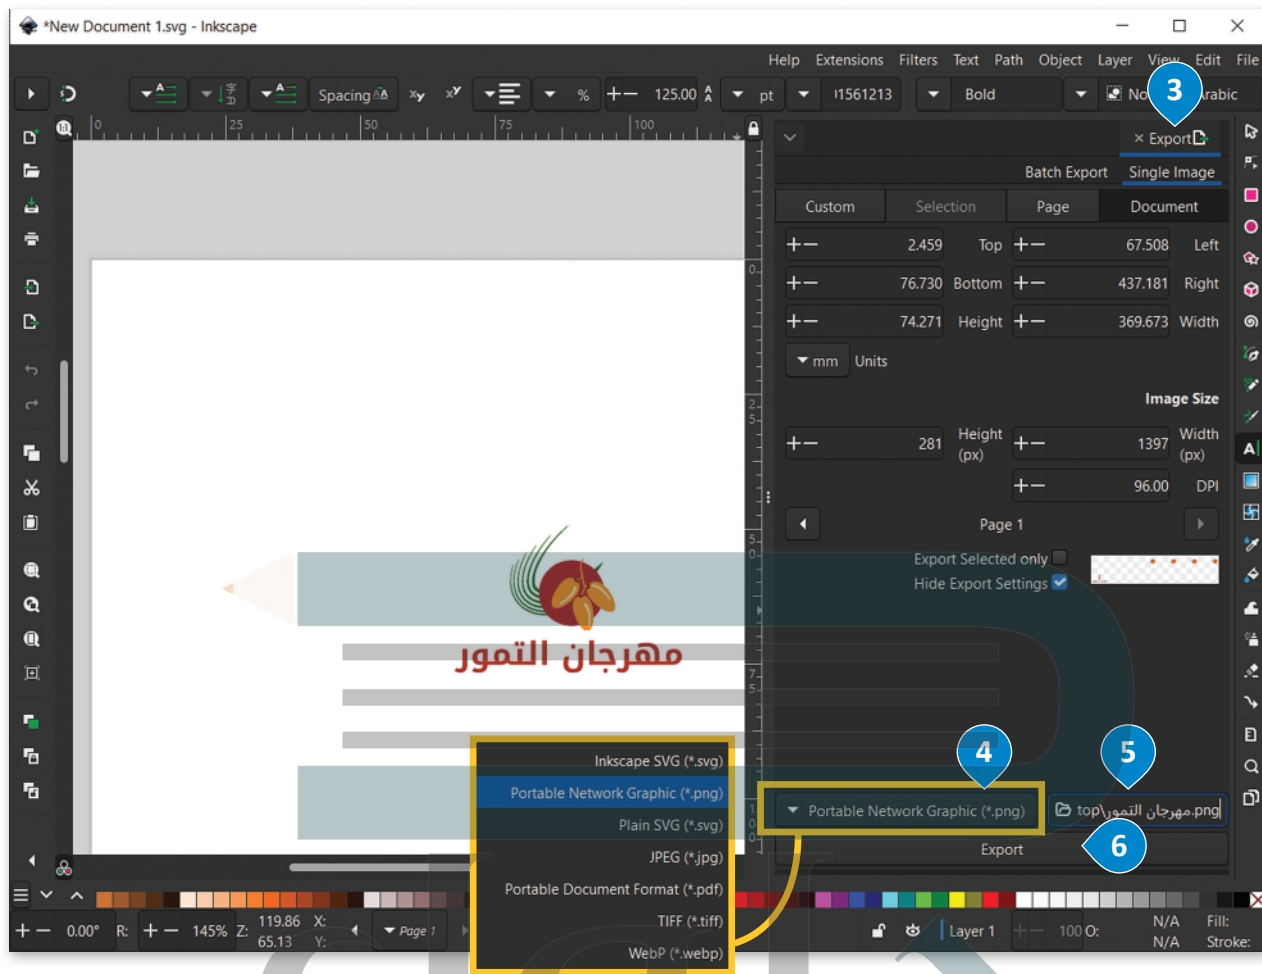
*New Document 1.svg - Inkscape

Help Extensions Filters Text Path Object Layer View Edit File

Spacing
125.00
pt
I1561213
Bold
No Arabic

0 25 50 75 100

3

× Export

Batch Export Single Image

Custom Selection Page Document

2.459 Top 67.508 Left
76.730 Bottom 437.181 Right
74.271 Height 369.673 Width
mm Units

Image Size

281 Height (px) 1397 Width (px)
96.00 DPI

Page 1

Export Selected only
Hide Export Settings

مهرجان التمور

Inkscape SVG (*.svg)
Portable Network Graphic (*.png)
Plain SVG (*.svg)
JPEG (*.jpg)
Portable Document Format (*.pdf)
TIFF (*.tiff)
WebP (*.webp)

4

5

Portable Network Graphic (*.png)

top\مهرجان التمور.png

6

Export

0.00° R: 145% Z: 119.86 X: 65.13 Y: Page 1

Layer 1 100 O: N/A N/A Fill: Stroke: